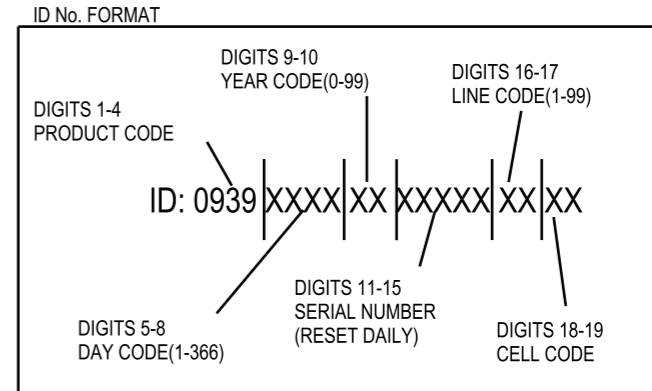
ID No. FORMAT

DIGITS 9-10
YEAR CODE(0-99)

DIGITS 16-17
LINE CODE(1-99)

DIGITS 1-4
PRODUCT CODE

ID: 0939 XXXX XX XXXXX XX XX

DIGITS 11-15
SERIAL NUMBER
(RESET DAILY)

DIGITS 5-8
DAY CODE(1-366)

DIGITS 18-19
CELL CODE